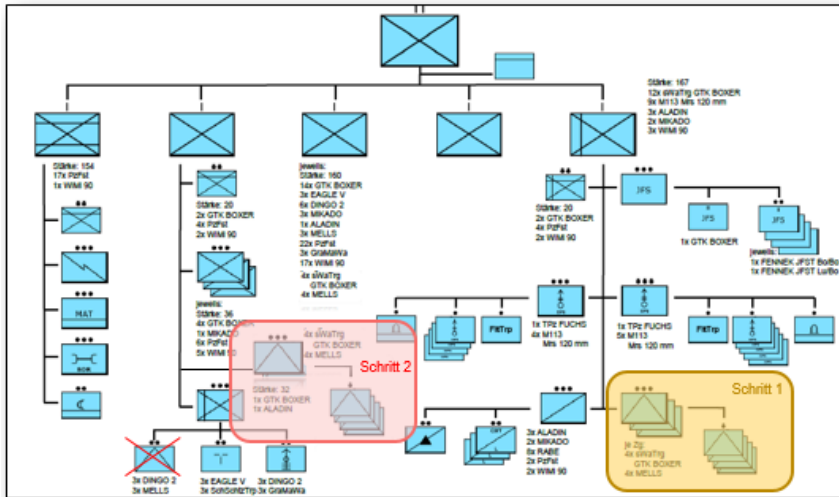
Stärke: 167
12x sWaTrg GTK BOXER
9x M113 Mrs 120 mm
3x ALADIN
2x MIKADO
3x WIWI 90

Stärke: 154
17x PzFst
1x WiWi 90

MAT

SAN

Stärke: 20
2x GTK BOXER
4x PzFst
2x WiWi 90

jeweils:
Stärke: 36
4x GTK BOXER
1x MIKADO
6x PzFst
5x WiWi 90

jeweils:
Stärke: 160
14x GTK BOXER
3x EAGLE V
6x DINGO 2
3x MIKADO
1x ALADIN
3x MELLS
22x PzFst
3x GraMaWa
17x WiWi 90
4x sWaTrg
GTK BOXER
4x MELLS

Stärke: 20
2x GTK BOXER
4x PzFst
2x WiWi 90

JFS

JFS

1x GTK BOXER

JFS

jeweils:
1x FENNEK JFST Bo/Bo
1x FENNEK JFST Lu/Bo

4x sWaTrg
GTK BOXER
4x MELLS

Schritt 2

Stärke: 32
1x GTK BOXER
1x ALADIN

FltTrp

1x TPz FUCHS
4x M113
Mrs 120 mm

1x TPz FUCHS
5x M113
Mrs 120 mm

FltTrp

Schritt 1

je Zg:
4x sWaTrg
GTK BOXER
4x MELLS

3x ALADIN
2x MIKADO
8x RABE
2x PzFst
2x WiWi 90

3x DINGO 2
3x MELLS

3x EAGLE V
3x SchSchtzTrp

3x DINGO 2
3x GraMaWa